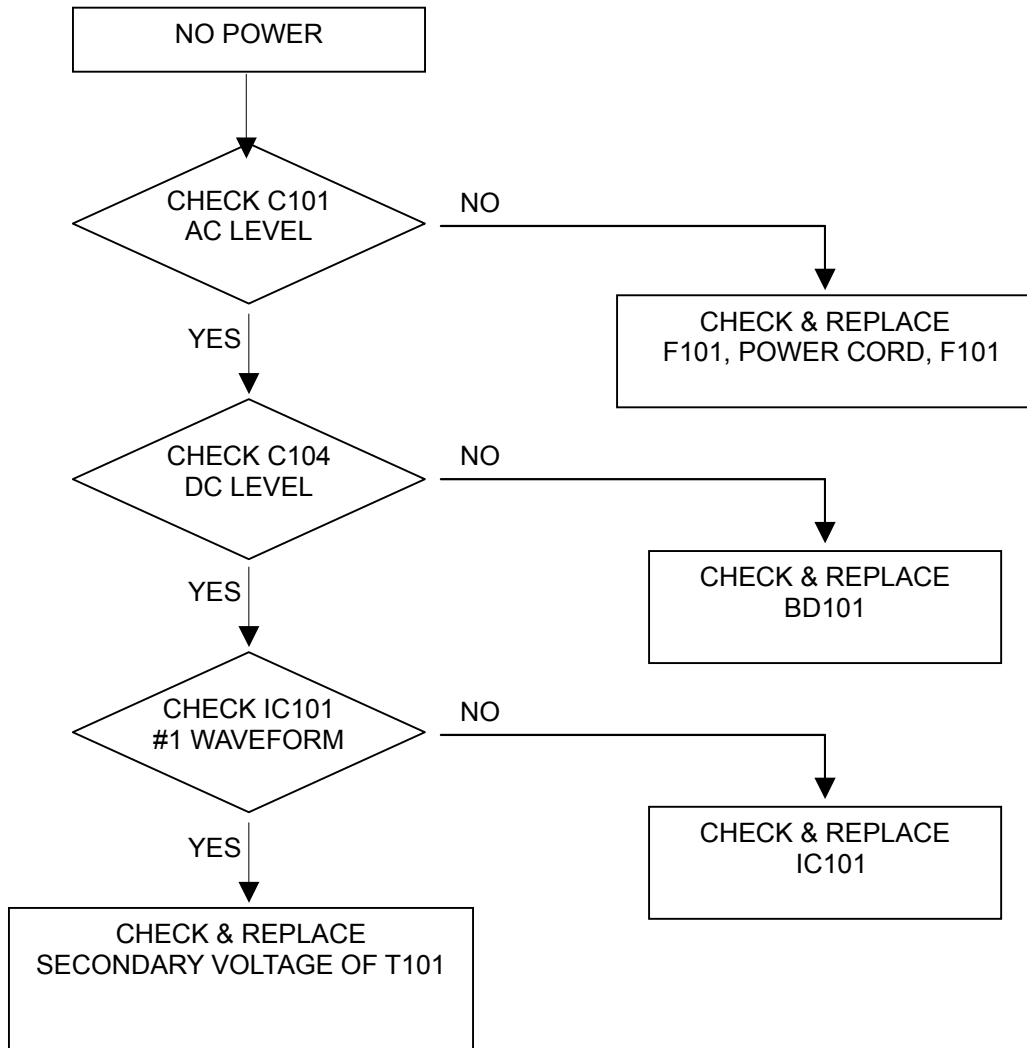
NO POWER

CHECK C101
AC LEVEL

NO

CHECK & REPLACE
F101, POWER CORD, F101

YES

CHECK C104
DC LEVEL

NO

CHECK & REPLACE
BD101

YES

CHECK IC101
#1 WAVEFORM

NO

CHECK & REPLACE
IC101

YES

CHECK & REPLACE
SECONDARY VOLTAGE OF T101